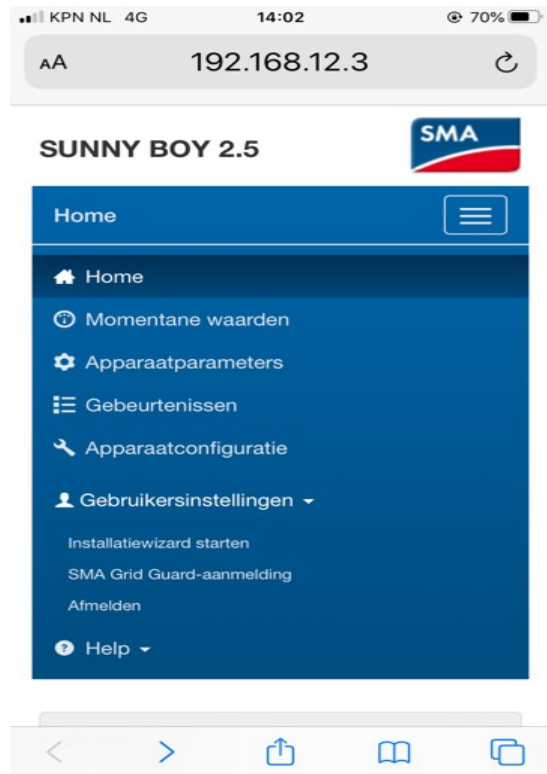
KPN NL 4G 14:02 70%

AA 192.168.12.3

SUNNY BOY 2.5

SMA

Home

Home

Momentane waarden

Apparaatparameters

Gebeurtenissen

Apparaatconfiguratie

Gebruikersinstellingen

Installatiewizard starten

SMA Grid Guard-aanmelding

Afmelden

Help